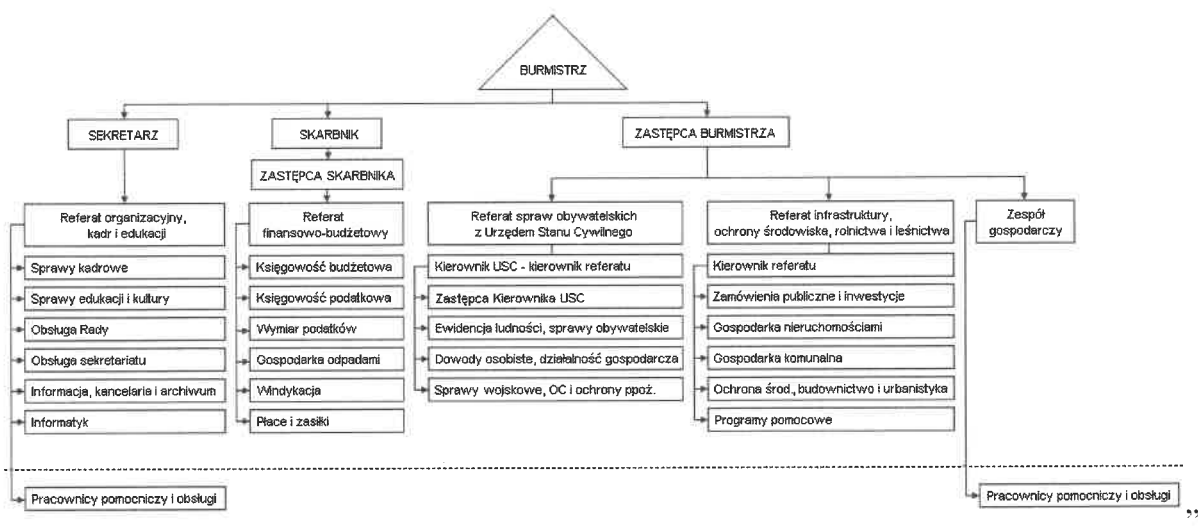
BURMISTRZ

SEKRETARZ

SKARBNIK

ZASTĘPCA SKARBNIKA

ZASTĘPCA BURMISTRZA

Referat organizacyjny, kadr i edukacji

Sprawy kadrowe

Sprawy edukacji i kultury

Obsługa Rady

Obsługa sekretariatu

Informacja, kancelaria i archiwum

Informatyk

Referat finansowo-budżetowy

Księgowość budżetowa

Księgowość podatkowa

Wymiar podatków

Gospodarka odpadami

Windykacja

Płace i zasiłki

Referat spraw obywatelskich z Urzędem Stanu Cywilnego

Kierownik USC - kierownik referatu

Zastępca Kierownika USC

Ewidencja ludności, sprawy obywatelskie

Dowody osobiste, działalność gospodarcza

Sprawy wojskowe, OC i ochrony ppoż.

Referat infrastruktury, ochrony środowiska, rolnictwa i leśnictwa

Kierownik referatu

Zamówienia publiczne i inwestycje

Gospodarka nieruchomościami

Gospodarka komunalna

Ochrona środ. budownictwo i urbanistyka

Programy pomocowe

Zespół gospodarczy

Pracownicy pomocniczy i obsługi

Pracownicy pomocniczy i obsługi

”